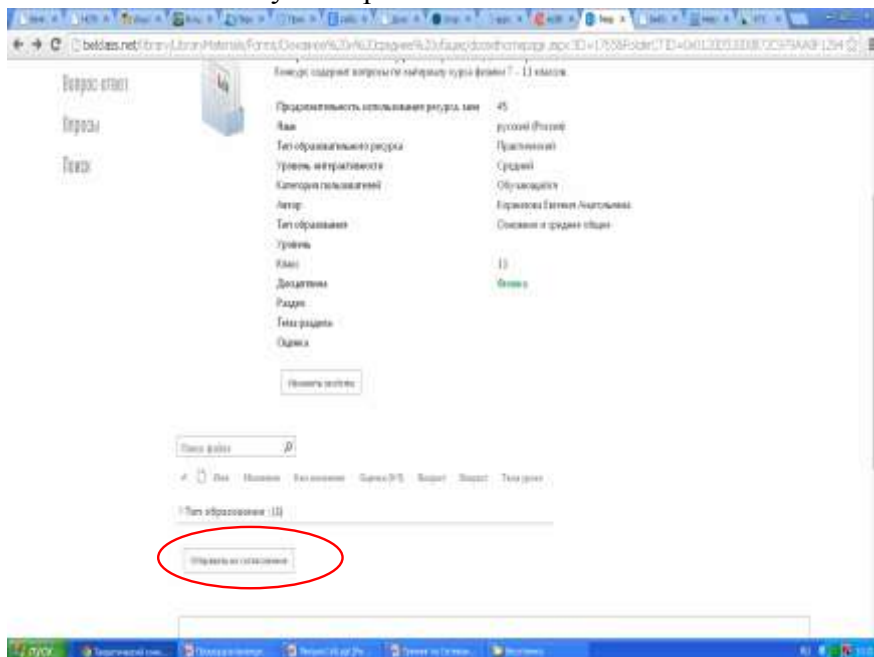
beldaes.net

Вопрос ответ

Опросы

Поиск

Конкурс содержит вопросы по материалу курса физики 7 - 11 классов.

| | |
|---|---|
| Продолжительность использования ресурса, мин | 45 |
| Язык | русский (Россия) |
| Тип образовательного ресурса | Практический |
| Уровень интерактивности | Средний |
| Категория пользователей | Обучающийся |
| Автор | Кормилова Евгения Анатольевна |
| Тип образования | Основное и среднее общее |
| Уровень | |
| Класс | 11 |
| Дисциплина | Физика |
| Раздел | |
| Тема раздела | |
| Оценка | |

Изменить свойства

Поиск файла

Имя Изменено Кем изменено Оценка (0-5) Возраст Возраст Тема урока

Тип образования : (1)

Отправить на согласование

пуск